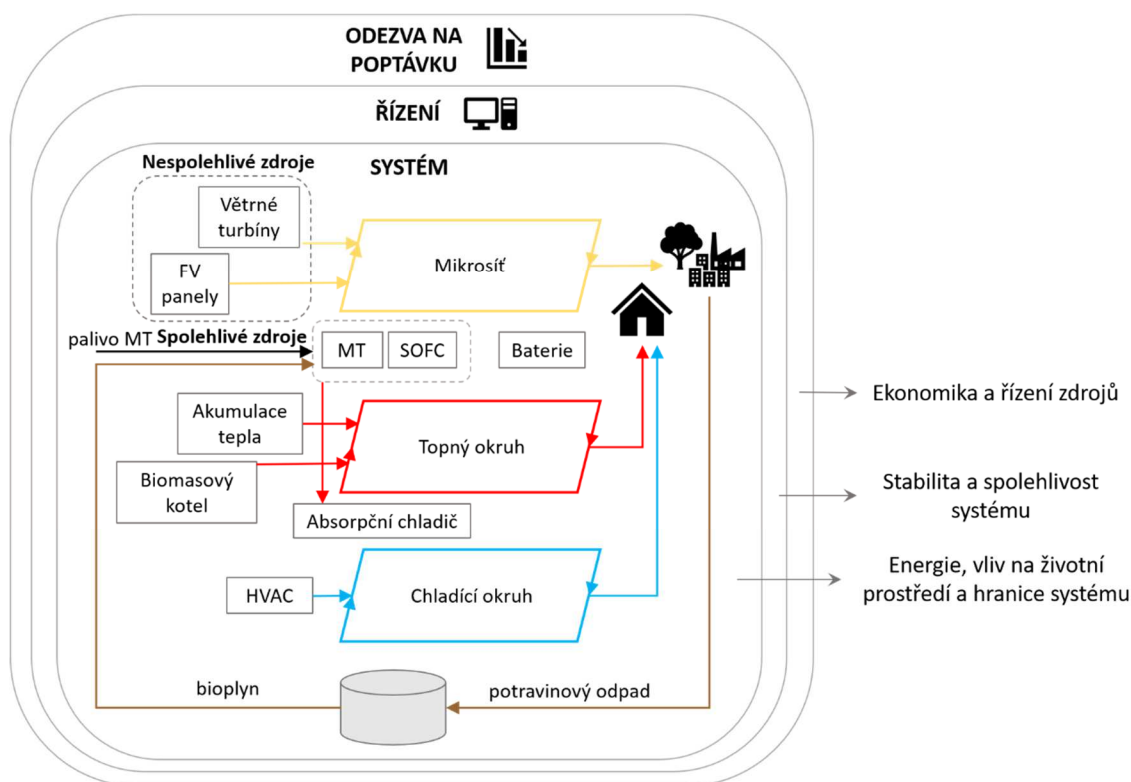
ODEZVA NA POPTÁVKU

ŘÍZENÍ

SYSTÉM

Nespolehlivé zdroje

Větrné turbíny

FV panely

Mikrosíť

palivo MT

Spolehlivé zdroje

MT

SOFC

Baterie

Akumulace tepla

Topný okruh

Biomasový kotel

Absorpční chladič

HVAC

Chladící okruh

bioplyn

potravinový odpad

Ekonomika a řízení zdrojů

Stabilita a spolehlivost systému

Energie, vliv na životní prostředí a hranice systému